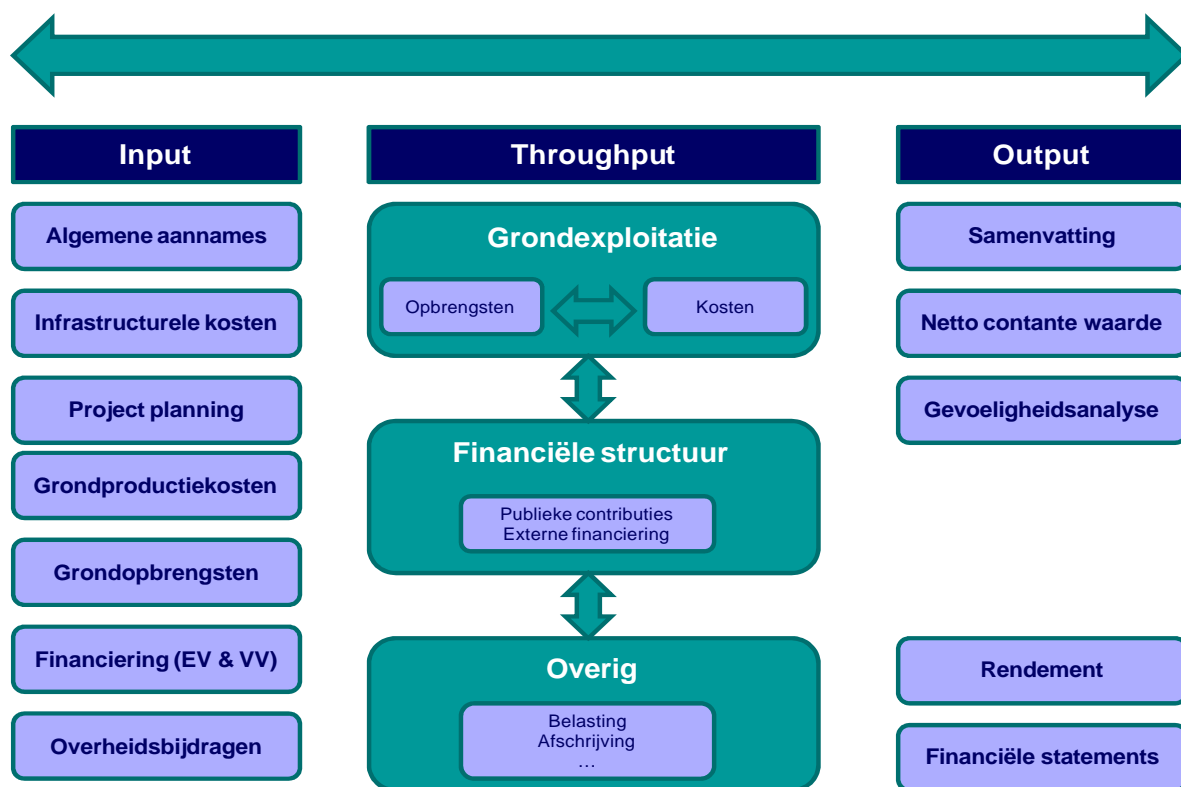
Input

Algemene aannames

Infrastructurele kosten

Project planning

Grondproductiekosten

Grondopbrengsten

Financiering (EV & VV)

Overheidsbijdragen

Throughput

Grondexploitatie

Opbrengsten

Kosten

Financiële structuur

Publieke contributies
Externe financiering

Overig

Belasting
Afschrijving
...

Output

Samenvatting

Netto contante waarde

Gevoeligheidsanalyse

Rendement

Financiële statements